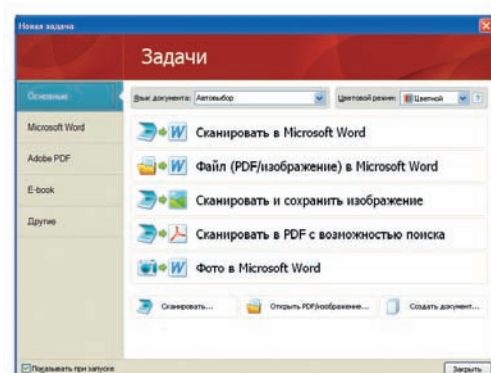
Новая задача

Задачи

Основные

Microsoft Word

Adobe PDF

E-book

Другие

Язык документа: Автовыбор

Цветовой режим: Цветной

Сканировать в Microsoft Word

Файл (PDF/изображение) в Microsoft Word

Сканировать и сохранить изображение

Сканировать в PDF с возможностью поиска

Фото в Microsoft Word

Сканировать...

Открыть PDF/изображение...

Создать документ...

Показывать при запуске

Закрыть